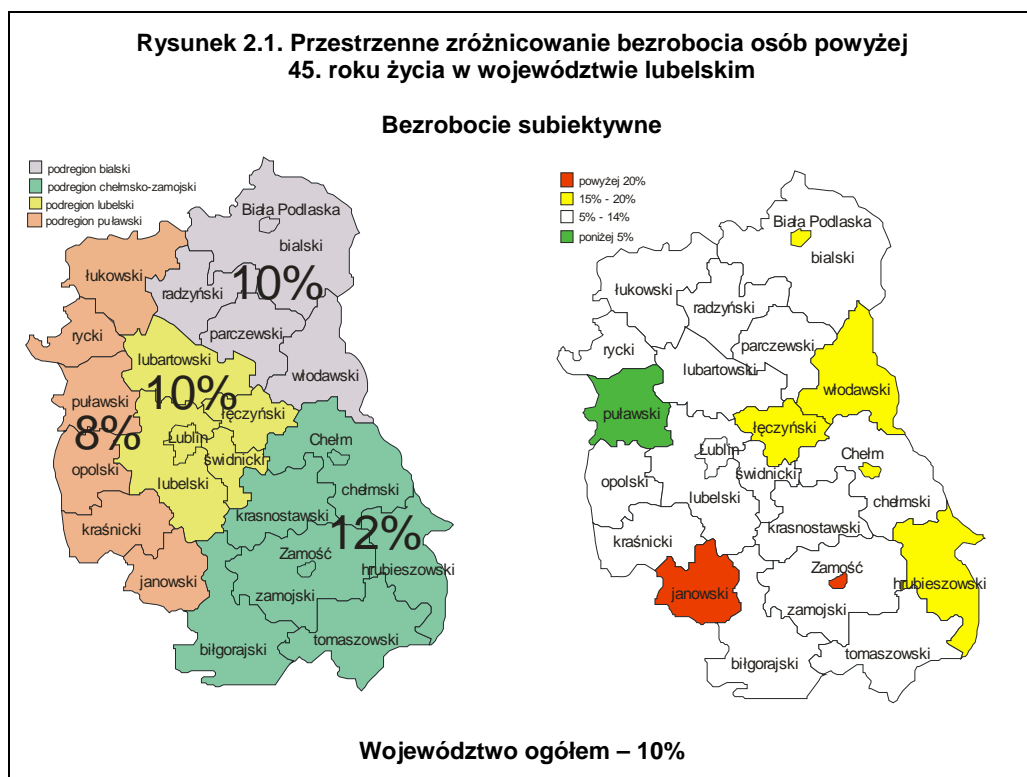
Rysunek 2.1. Przestrzenne zróżnicowanie bezrobocia osób powyżej 45. roku życia w województwie lubelskim

Bezrobocie subiektywne

podregion bialski
podregion chełmsko-zamojski
podregion lubelski
podregion puławski

Biała Podlaska
bialski
łukowski
radzyński
10%
rycki
parczewski
lubartowski
10%
puławski
8%
łęczyński
włodawski
Lublin
Chełm
świdnicki
opolski
lubelski
chełmski
krasnostawski
12%
kraśnicki
Zamość
hrubieszowski
janowski
zamojski
tomaszowski
biłgorajski

powyżej 20%
15% - 20%
5% - 14%
poniżej 5%

Biała Podlaska
bialski
łukowski
radzyński
rycki
parczewski
lubartowski
włodawski
puławski
łęczyński
Lublin
Chełm
świdnicki
opolski
lubelski
chełmski
krasnostawski
kraśnicki
Zamość
hrubieszowski
janowski
zamojski
tomaszowski
biłgorajski

Województwo ogółem – 10%